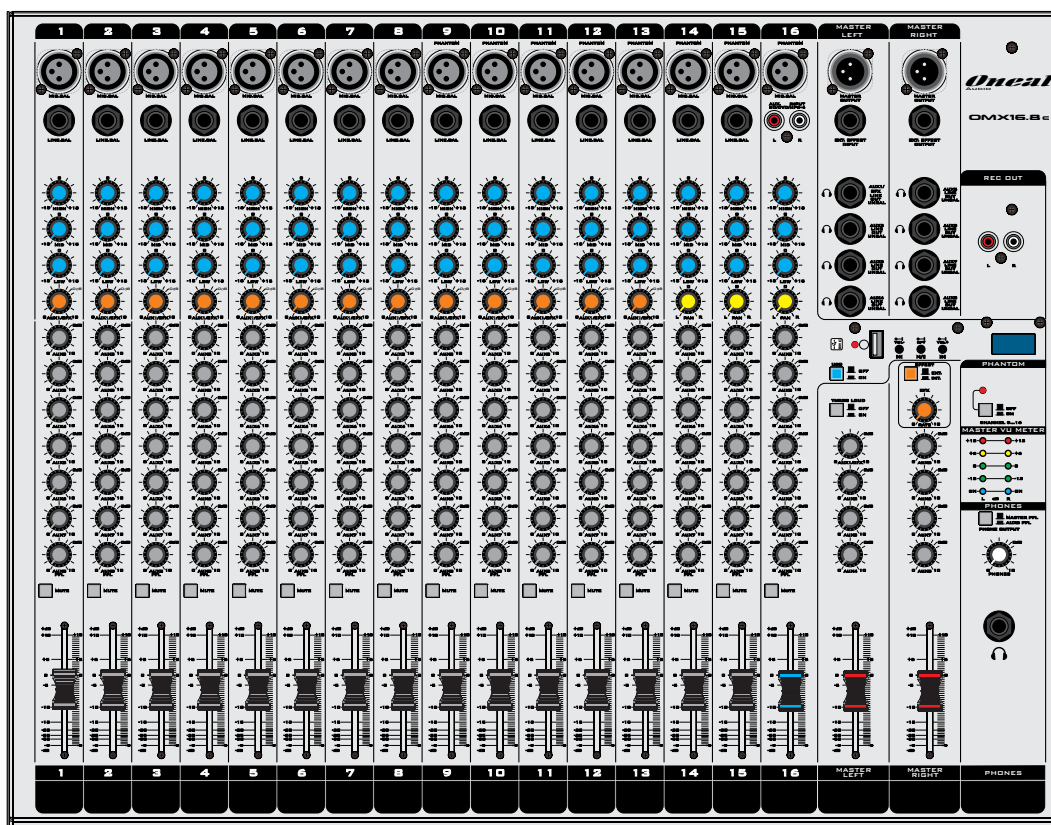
1 2 3 4 5 6 7 8 9 10 11 12 13 14 15 16 MASTER LEFT MASTER RIGHT

Oneal
Audio

OMX16.8c

REC OUT

PHANTOM

MASTER VU METER

PHONES

MUTE

1 2 3 4 5 6 7 8 9 10 11 12 13 14 15 16 MASTER LEFT MASTER RIGHT PHONES